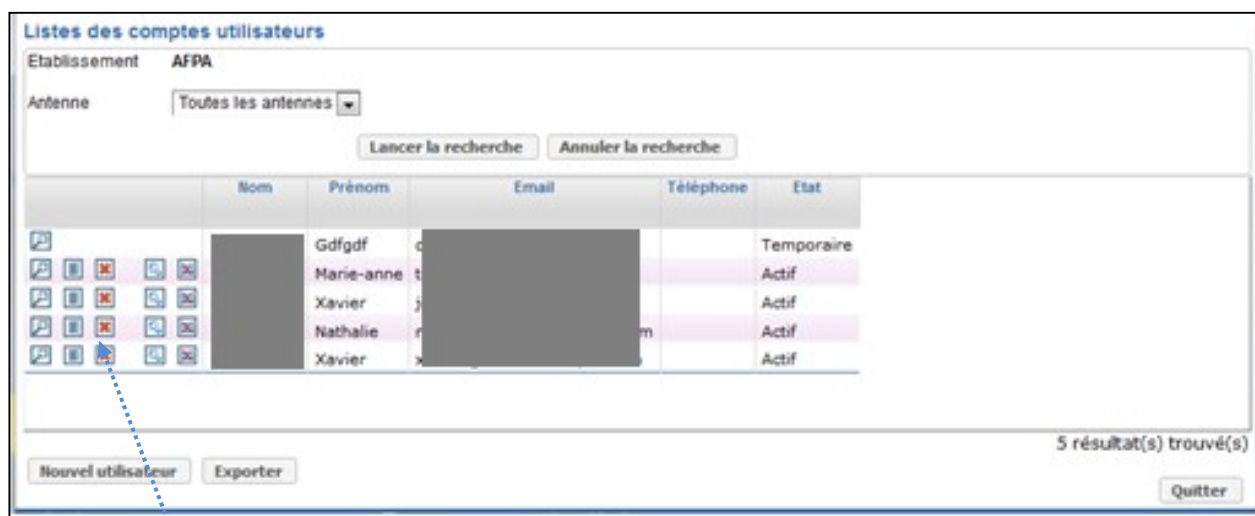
Listes des comptes utilisateurs

Etablissement AFPA

Antenne Toutes les antennes

Lancer la recherche Annuler la recherche

| Nom | Prénom | Email | Téléphone | Etat |
|---|---|---|---|---|
| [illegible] | Gdfgdf | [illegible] | | Temporaire |
| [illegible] | Marie-anne | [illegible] | | Actif |
| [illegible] | Xavier | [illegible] | | Actif |
| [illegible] | Nathalie | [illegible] | | Actif |
| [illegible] | Xavier | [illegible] | | Actif |

5 résultat(s) trouvé(s)

Nouvel utilisateur Exporter

Quitter